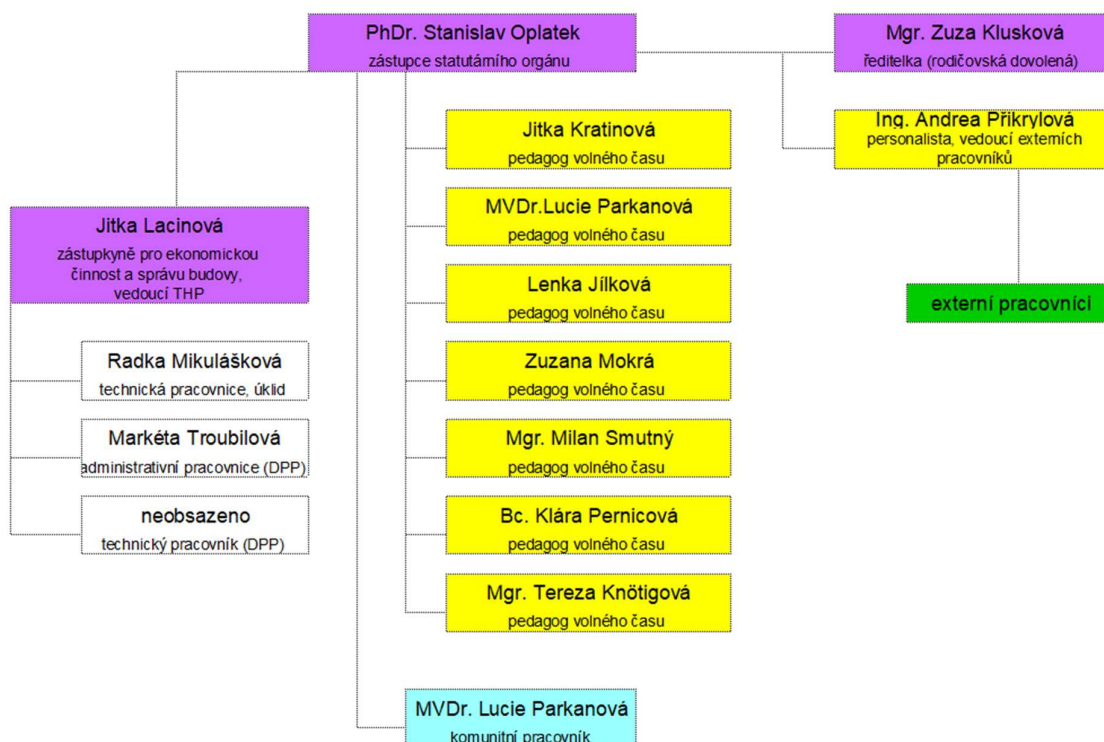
PhDr. Stanislav Oplatek
zástupce statutámího orgánu

Mgr. Zuza Klusková
ředitelka (rodičovská dovolená)

Ing. Andrea Přikrylová
personalista, vedoucí extemích pracovníků

externí pracovníci

Jitka Lacinová
zástupkyně pro ekonomickou činnost a správu budovy, vedoucí THP

Radka Mikulášková
technická pracovnice, úklid

Markéta Troubilová
administrativní pracovnice (DPP)

neobsazeno
technický pracovník (DPP)

Jitka Kratinová
pedagog volného času

MVDr.Lucie Parkanová
pedagog volného času

Lenka Jílková
pedagog volného času

Zuzana Mokrá
pedagog volného času

Mgr. Milan Smutný
pedagog volného času

Bc. Klára Pernicová
pedagog volného času

Mgr. Tereza Knötigová
pedagog volného času

MVDr. Lucie Parkanová
komunitní pracovník